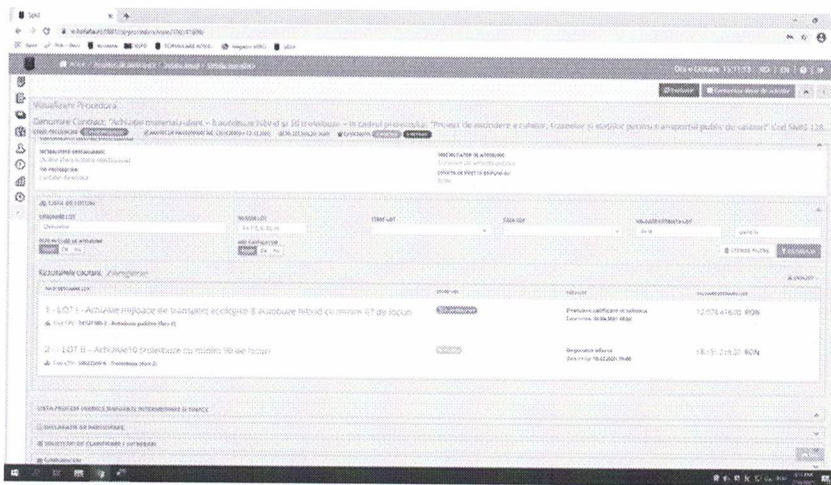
SEAP

e-licitatie.ro/...

Vizualizare Procedura

Denumire Contract: "Achizitie materiale rulant – 8 autobuze hibrid si 10 troleibuze – in cadrul proiectului "Proiect de mobilitate urbana..." Cod SMIS 128...

Ora e-Licitatie 15:11:13

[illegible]

LISTA DE LOTURI

REZULTATELE CAUTARII

1 - LOT I - Achizitie mijloace de transport ecologice 8 autobuze hibrid cu minim 67 de locuri

12.078.416,00 RON

2 - LOT II - Achizitie10 troleibuze cu minim 90 de locuri

18.151.219,20 RON

LISTA PROCESE VERBALE / RAPOARTE INTERMEDIARE SI FINALE